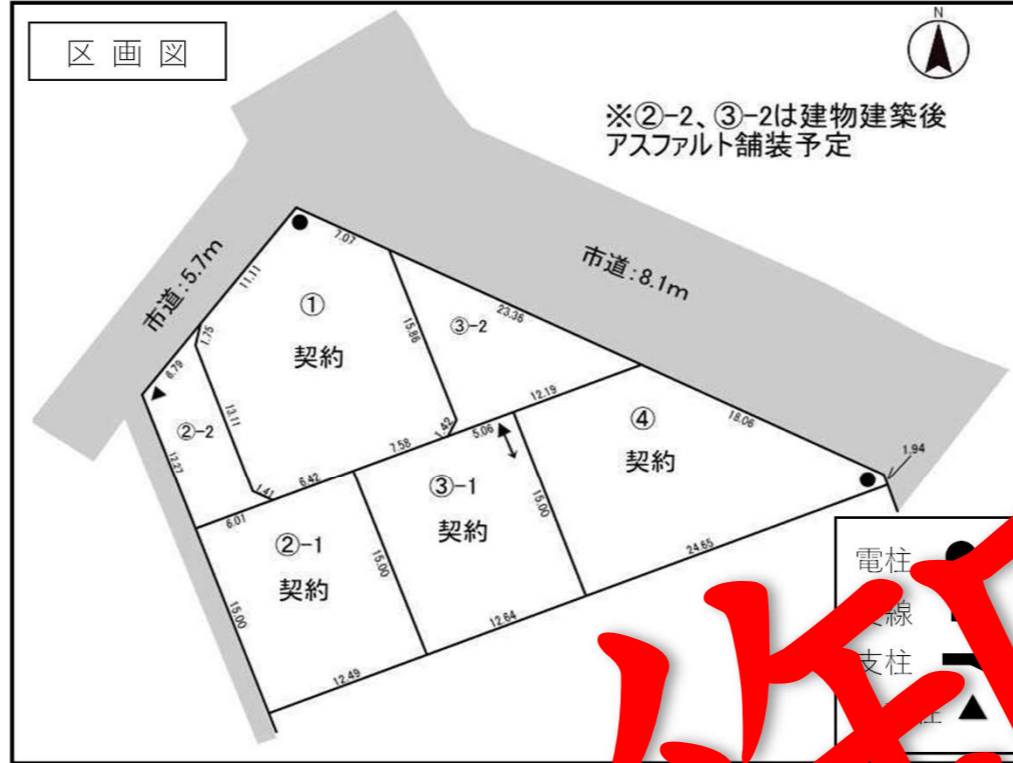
区画図

N

※②-2、③-2は建物建築後
アスファルト舗装予定

市道:5.7m

市道:8.1m

①
契約

③-2

④
契約

②-2

③-1
契約

②-1
契約

7.07
11.11
1.75
6.79
13.11
12.27
15.86
1.42
7.58
6.42
1.41
6.01
23.36
12.19
5.06
18.06
1.94
15.00
15.00
15.00
24.65
12.64
12.49

電柱
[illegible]線
支柱
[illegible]柱